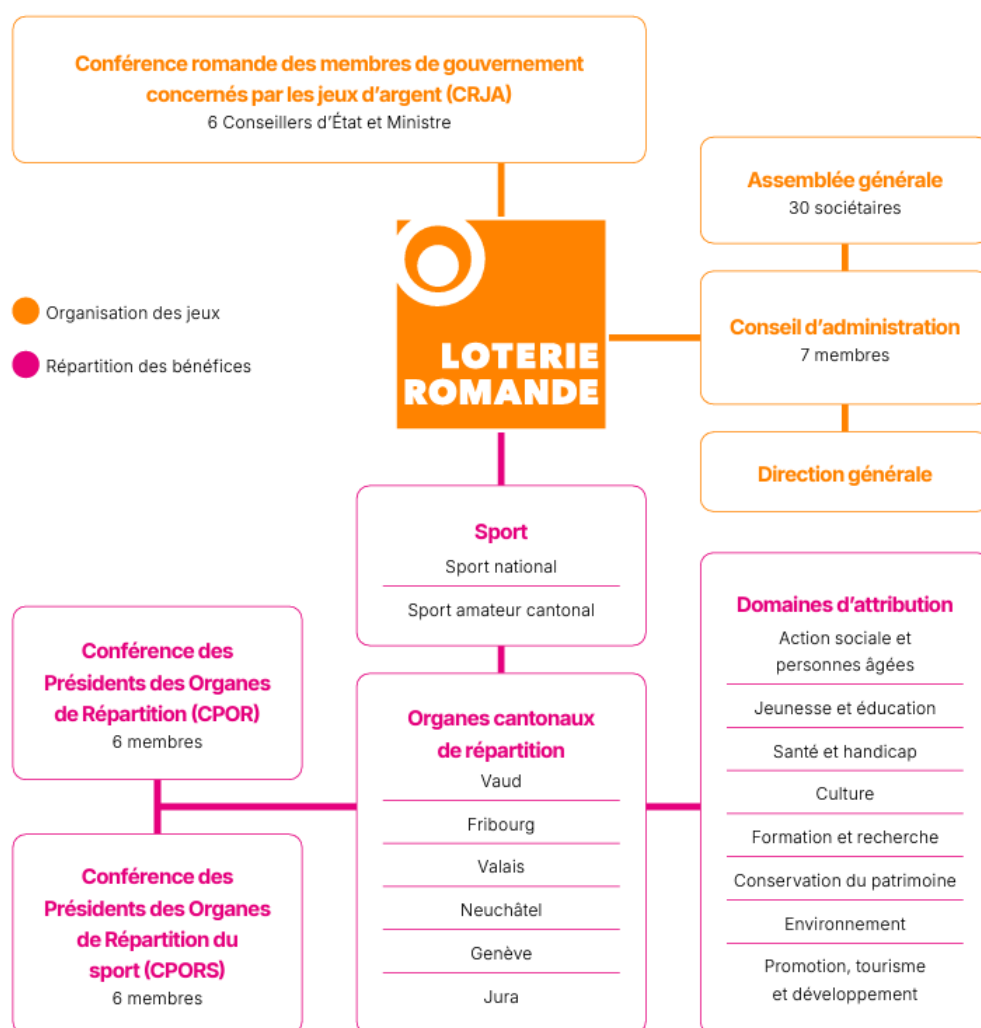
Conférence romande des membres de gouvernement concernés par les jeux d'argent (CRJA)
6 Conseillers d'État et Ministre

Assemblée générale
30 sociétaires

Organisation des jeux

Répartition des bénéfices

LOTERIE ROMANDE

Conseil d'administration
7 membres

Direction générale

Sport
Sport national
Sport amateur cantonal

Domaines d'attribution
Action sociale et personnes âgées
Jeunesse et éducation
Santé et handicap
Culture
Formation et recherche
Conservation du patrimoine
Environnement
Promotion, tourisme et développement

Conférence des Présidents des Organes de Répartition (CPOR)
6 membres

Organes cantonaux de répartition
Vaud
Fribourg
Valais
Neuchâtel
Genève
Jura

Conférence des Présidents des Organes de Répartition du sport (CPORS)
6 membres